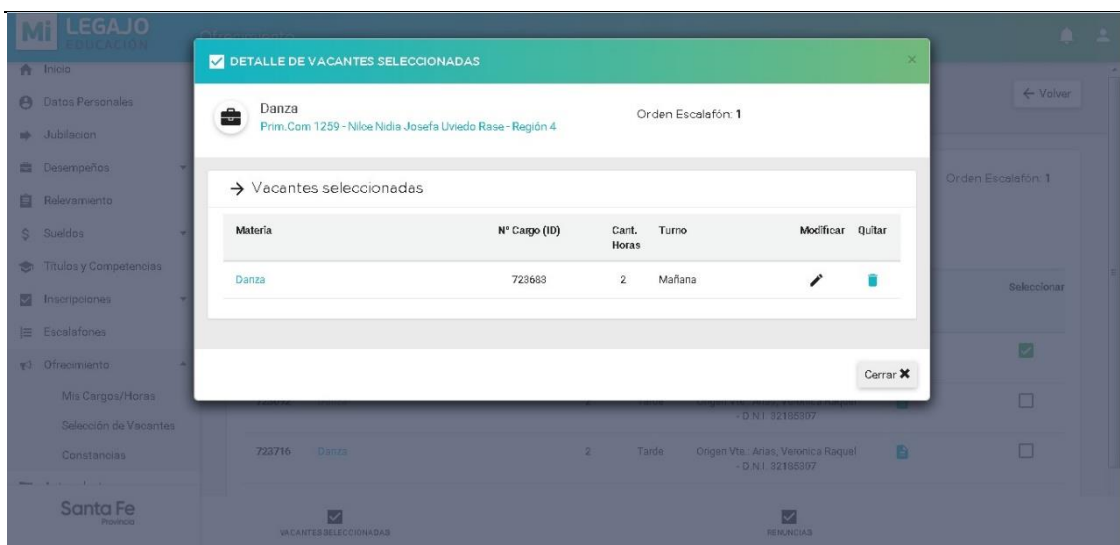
Mi LEGAJO EDUCACIÓN

Inicio
Datos Personales
Jubilacion
Desempeños
Relevamiento
Sueldos
Títulos y Competencias
Inscripciones
Escalafones
Ofrecimiento
Mis Cargos/Horas
Selección de Vacantes
Constancias

Santa Fe
Provincia

DETALLE DE VACANTES SELECCIONADAS

Danza
Prim.Com 1259 - Nilce Nidia Josefa Uviedo Rase - Región 4

Orden Escalafón: **1**

→ Vacantes seleccionadas

| Materia | Nº Cargo (ID) | Cant. Horas | Turno | Modificar | Quitar |
|---|---|---|---|---|---|
| Danza | 723683 | 2 | Mañana | | |

Cerrar ✖

← Volver

Orden Escalafón: 1

Seleccionar

- D.N.I. 32188307

723716 Danza 2 Tarde Origen Vte.: Arias, Veronica Raquel - D.N.I. 32188307

VACANTES SELECCIONADAS

RENUNCIAS